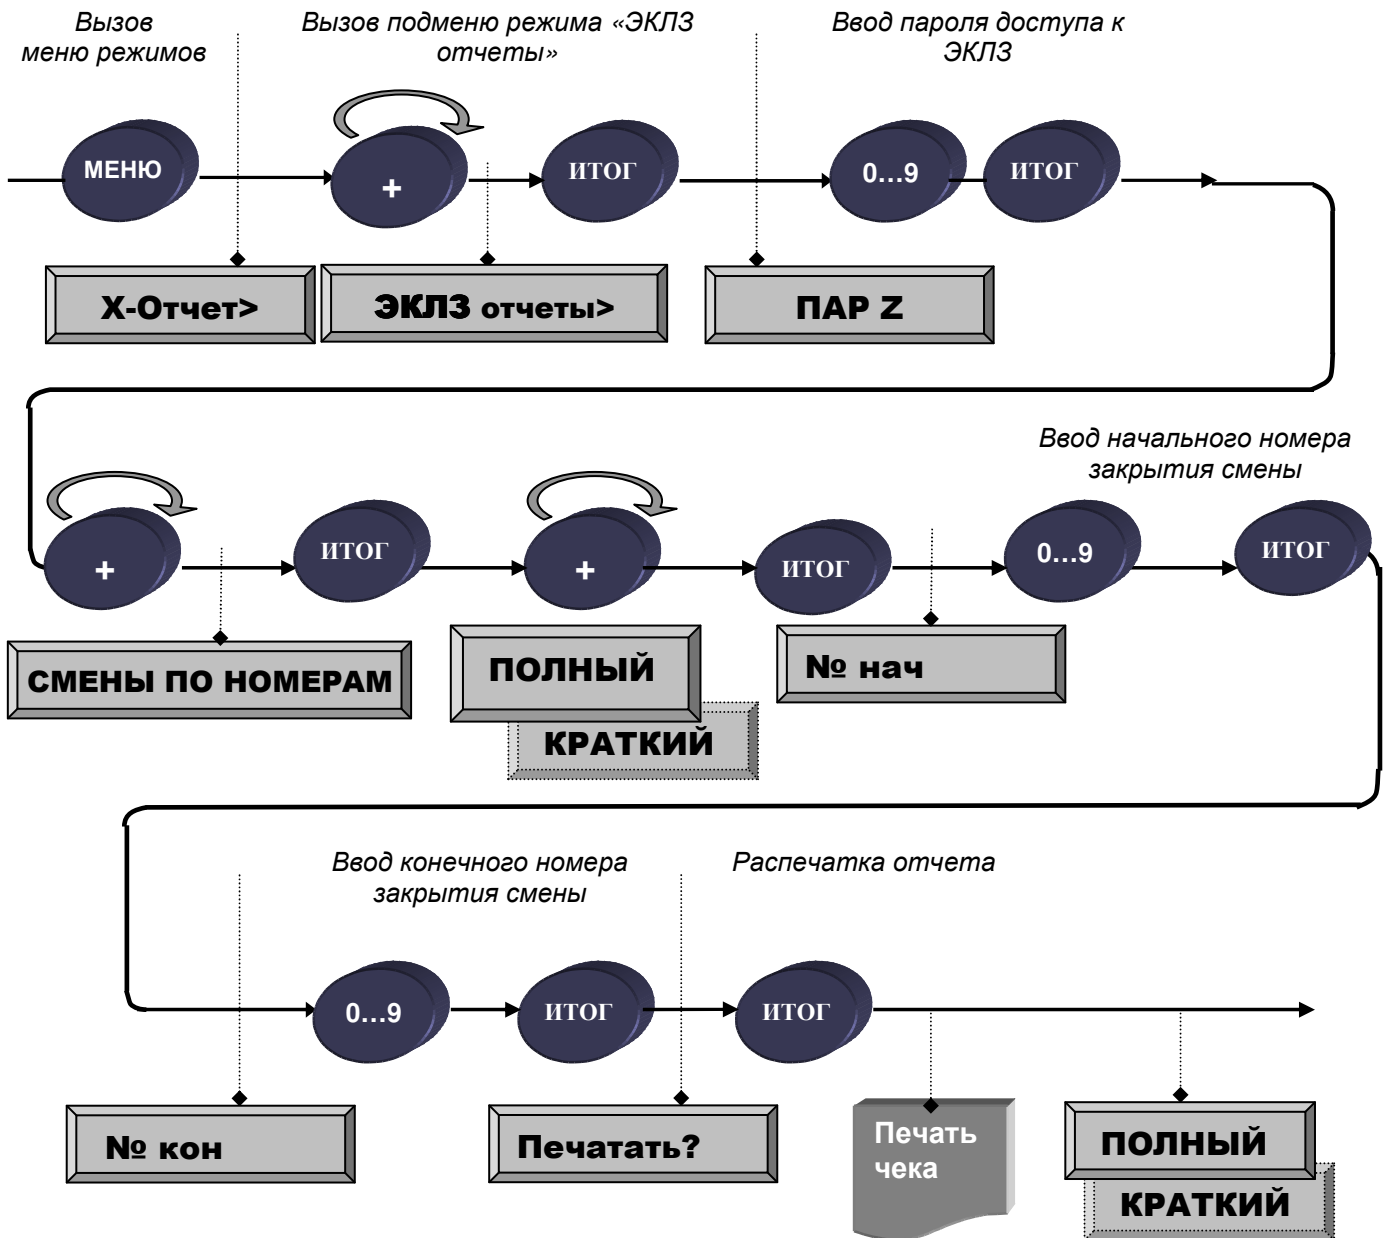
Вызов меню режимов

Вызов подменю режима «ЭКЛЗ отчеты»

Ввод пароля доступа к ЭКЛЗ

МЕНЮ

+

ИТОГ

0…9

ИТОГ

Х-Отчет>

ЭКЛЗ отчеты>

ПАР Z

Ввод начального номера закрытия смены

+

ИТОГ

+

ИТОГ

0…9

ИТОГ

СМЕНЫ ПО НОМЕРАМ

ПОЛНЫЙ

КРАТКИЙ

№ нач

Ввод конечного номера закрытия смены

Распечатка отчета

0…9

ИТОГ

ИТОГ

№ кон

Печатать?

Печать чека

ПОЛНЫЙ

КРАТКИЙ